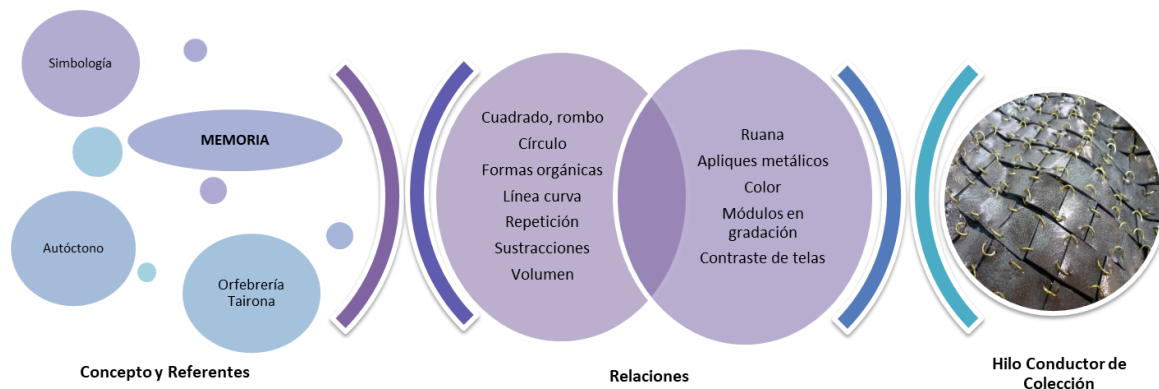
Simbología

MEMORIA

Autóctono

Orfebrería Tairona

Concepto y Referentes

Cuadrado, rombo
Círculo
Formas orgánicas
Línea curva
Repetición
Sustracciones
Volumen

Ruana
Apliques metálicos
Color
Módulos en gradación
Contraste de telas

Relaciones

Hilo Conductor de Colección